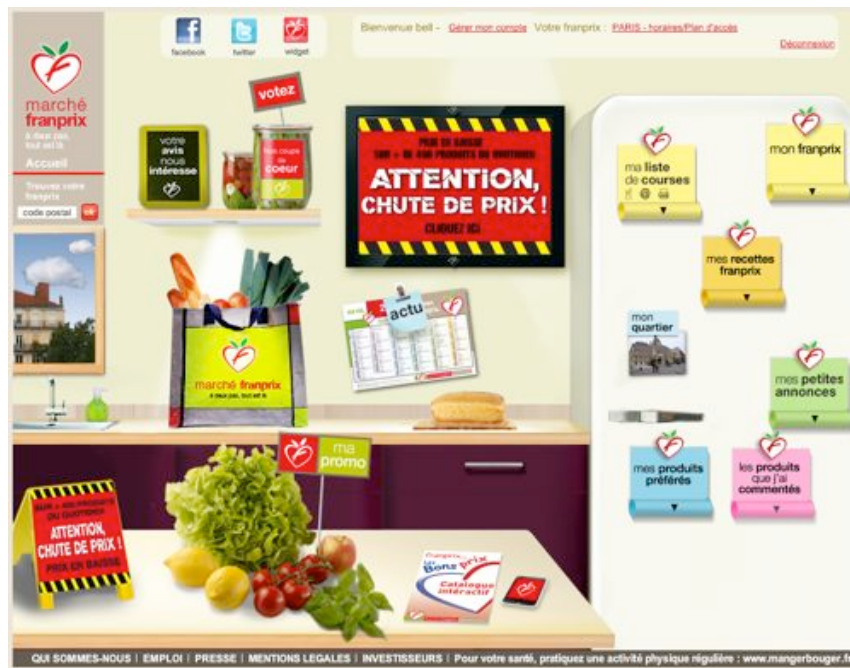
facebook twitter widget

Bienvenue bell - Gérer mon compte Votre franprix : PARIS - horaires/Plan d'accès

Déconnexion

marché franprix
à deux pas, tout est là

Accueil

Trouvez votre franprix

code postal

votre avis nous intéresse

votez

mes coups de cœur

PRIX EN BAISSE
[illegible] PRODUITS DU QUOTIDIEN
ATTENTION, CHUTE DE PRIX !
CLIQUEZ ICI

ma liste de courses

mon franprix

mes recettes franprix

actu

mon quartier

mes petites annonces

marché franprix
à deux pas, tout est là

ma promo

ATTENTION, CHUTE DE PRIX !
PRIX EN BAISSE

mes produits préférés

les produits que j'ai commentés

franprix
Les Bons prix
Catalogue interactif

QUI SOMMES-NOUS | EMPLOI | PRESSE | MENTIONS LEGALES | INVESTISSEURS | Pour votre santé, pratiquez une activité physique régulière : www.mangerbouger.fr